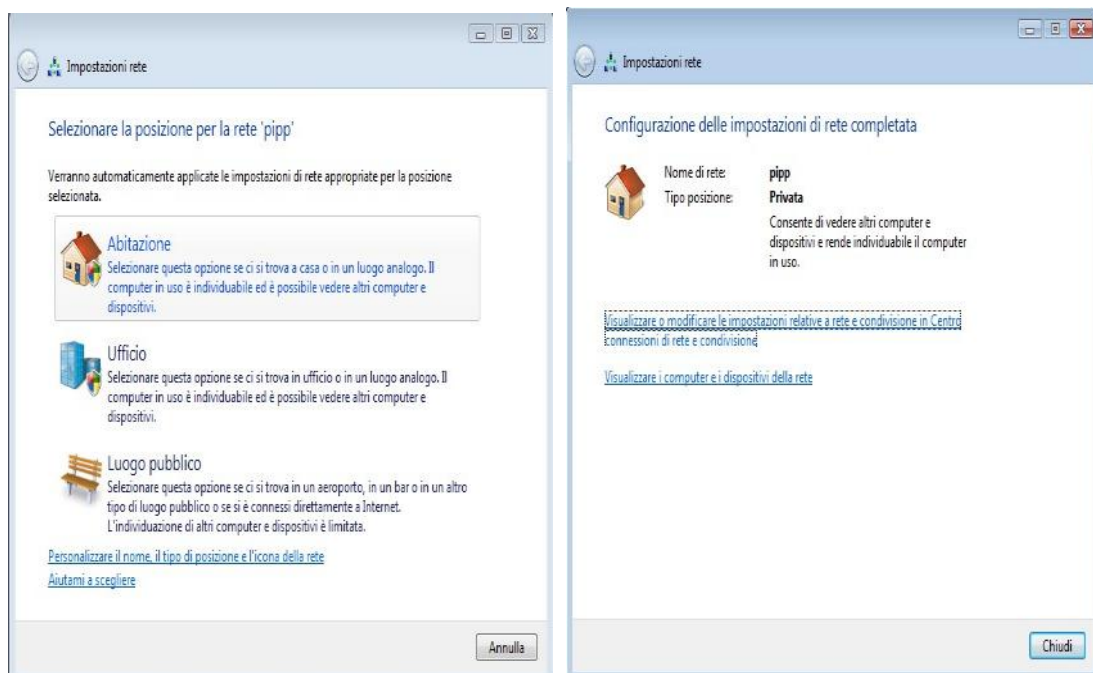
Impostazioni rete

Selezionare la posizione per la rete 'pipp'

Verranno automaticamente applicate le impostazioni di rete appropriate per la posizione selezionata.

Abitazione
Selezionare questa opzione se ci si trova a casa o in un luogo analogo. Il computer in uso è individuabile ed è possibile vedere altri computer e dispositivi.

Ufficio
Selezionare questa opzione se ci si trova in ufficio o in un luogo analogo. Il computer in uso è individuabile ed è possibile vedere altri computer e dispositivi.

Luogo pubblico
Selezionare questa opzione se ci si trova in un aeroporto, in un bar o in un altro tipo di luogo pubblico o se si è connessi direttamente a Internet. L'individuazione di altri computer e dispositivi è limitata.

Personalizzare il nome, il tipo di posizione e l'icona della rete
Aiutami a scegliere

Annulla

Impostazioni rete

Configurazione delle impostazioni di rete completata

Nome di rete: pipp
Tipo posizione: Privata
Consente di vedere altri computer e dispositivi e rende individuabile il computer in uso.

Visualizzare o modificare le impostazioni relative a rete e condivisione in Centro connessioni di rete e condivisione

Visualizzare i computer e i dispositivi della rete

Chiudi